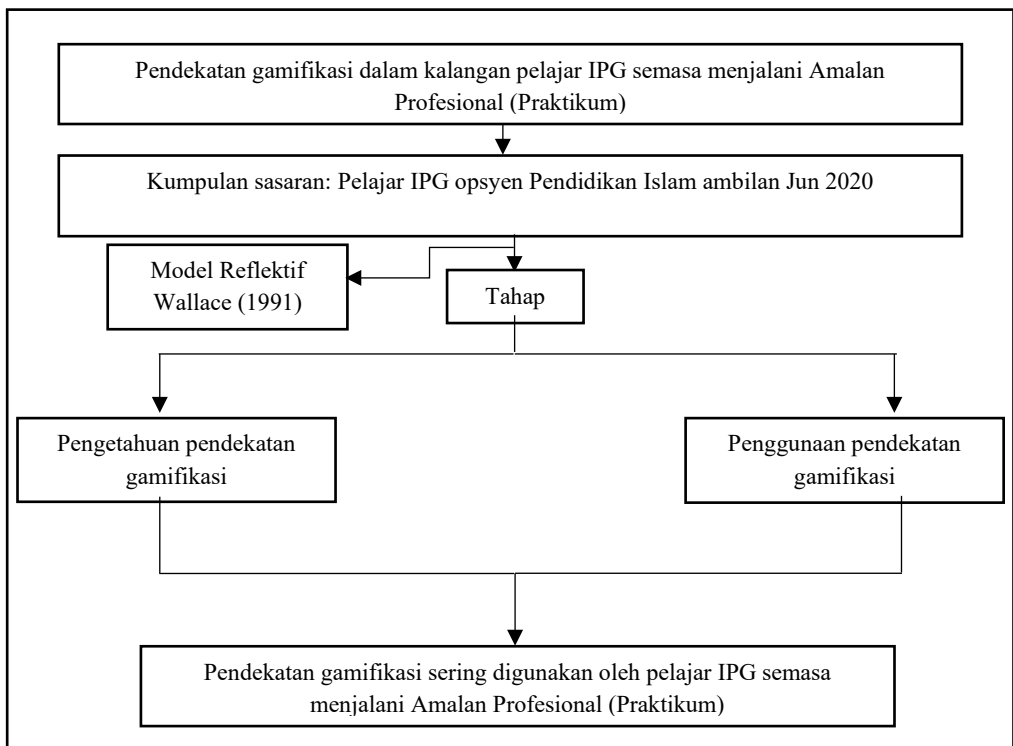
Pendekatan gamifikasi dalam kalangan pelajar IPG semasa menjalani Amalan Profesional (Praktikum)

Kumpulan sasaran: Pelajar IPG opsyen Pendidikan Islam ambilan Jun 2020

Model Reflektif Wallace (1991)

Tahap

Pengetahuan pendekatan gamifikasi

Penggunaan pendekatan gamifikasi

Pendekatan gamifikasi sering digunakan oleh pelajar IPG semasa menjalani Amalan Profesional (Praktikum)